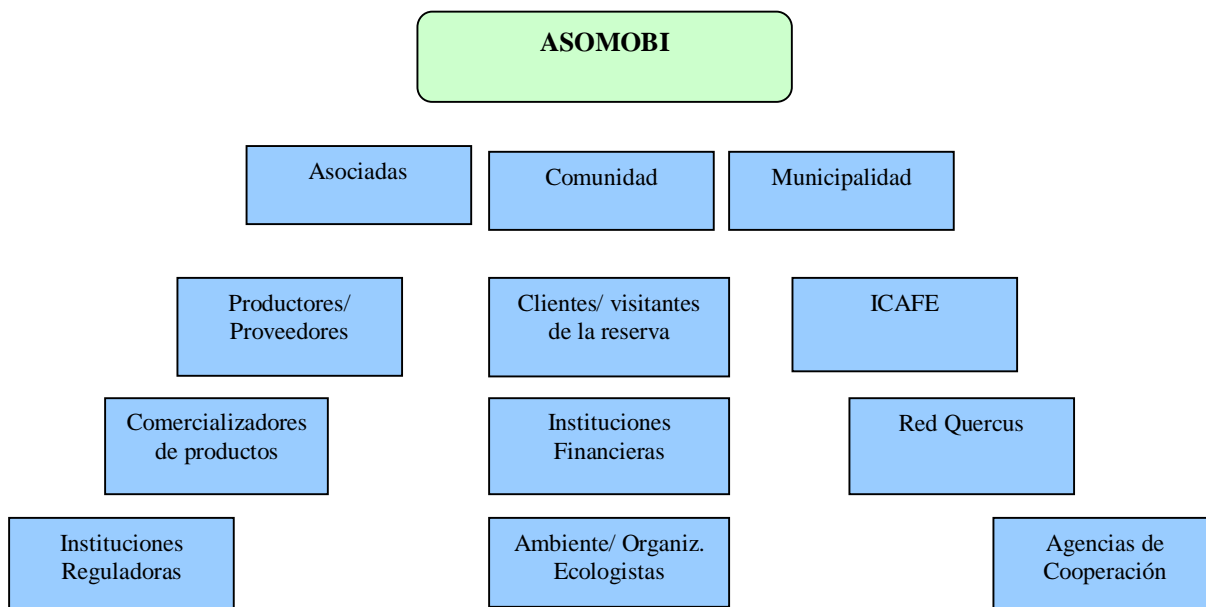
ASOMOBI

Asociadas

Comunidad

Municipalidad

Productores/ Proveedores

Clientes/ visitantes de la reserva

ICAFE

Comercializadores de productos

Instituciones Financieras

Red Quercus

Instituciones Reguladoras

Ambiente/ Organiz. Ecologistas

Agencias de Cooperación